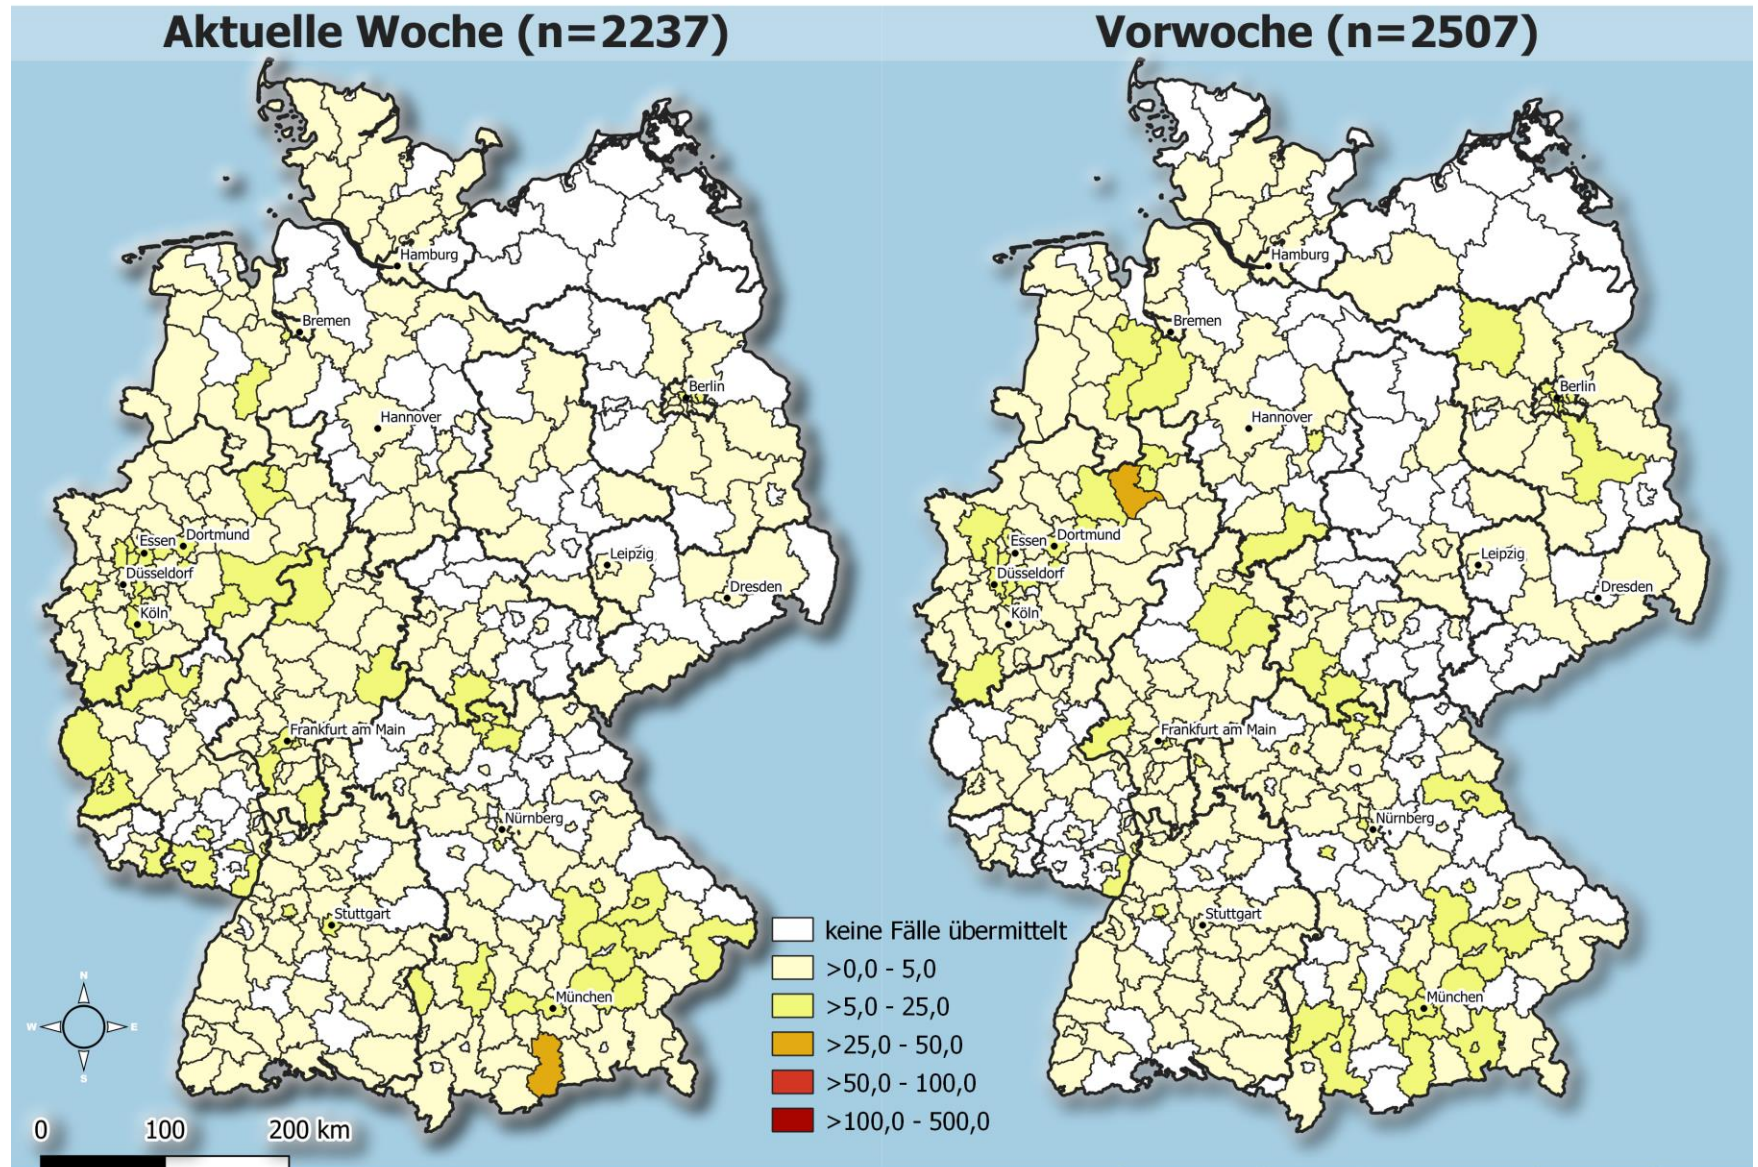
Aktuelle Woche (n=2237)

Hamburg
Bremen
Berlin
Hannover
Essen
Dortmund
Düsseldorf
Köln
Leipzig
Dresden
Frankfurt am Main
Nürnberg
Stuttgart
München

N
W
E
S

0 100 200 km

Vorwoche (n=2507)

Hamburg
Bremen
Berlin
Hannover
Essen
Dortmund
Düsseldorf
Köln
Leipzig
Dresden
Frankfurt am Main
Nürnberg
Stuttgart
München

keine Fälle übermittelt
>0,0 - 5,0
>5,0 - 25,0
>25,0 - 50,0
>50,0 - 100,0
>100,0 - 500,0